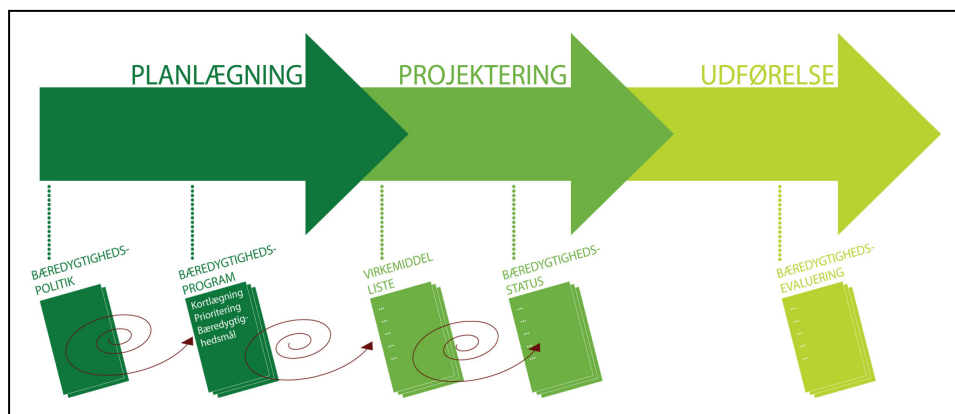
PLANLÆGNING PROJEKTERING UDFØRELSE

BÆREDYGTIGHEDS-POLITIK

BÆREDYGTIGHEDS-PROGRAM

Kortlægning
Prioritering
Bæredygtighedsmål

VIRKEMIDDEL LISTE

...
...
...
...
...

BÆREDYGTIGHEDS-STATUS

...
...
...
...

BÆREDYGTIGHEDS-EVALUERING

...
...
...
...